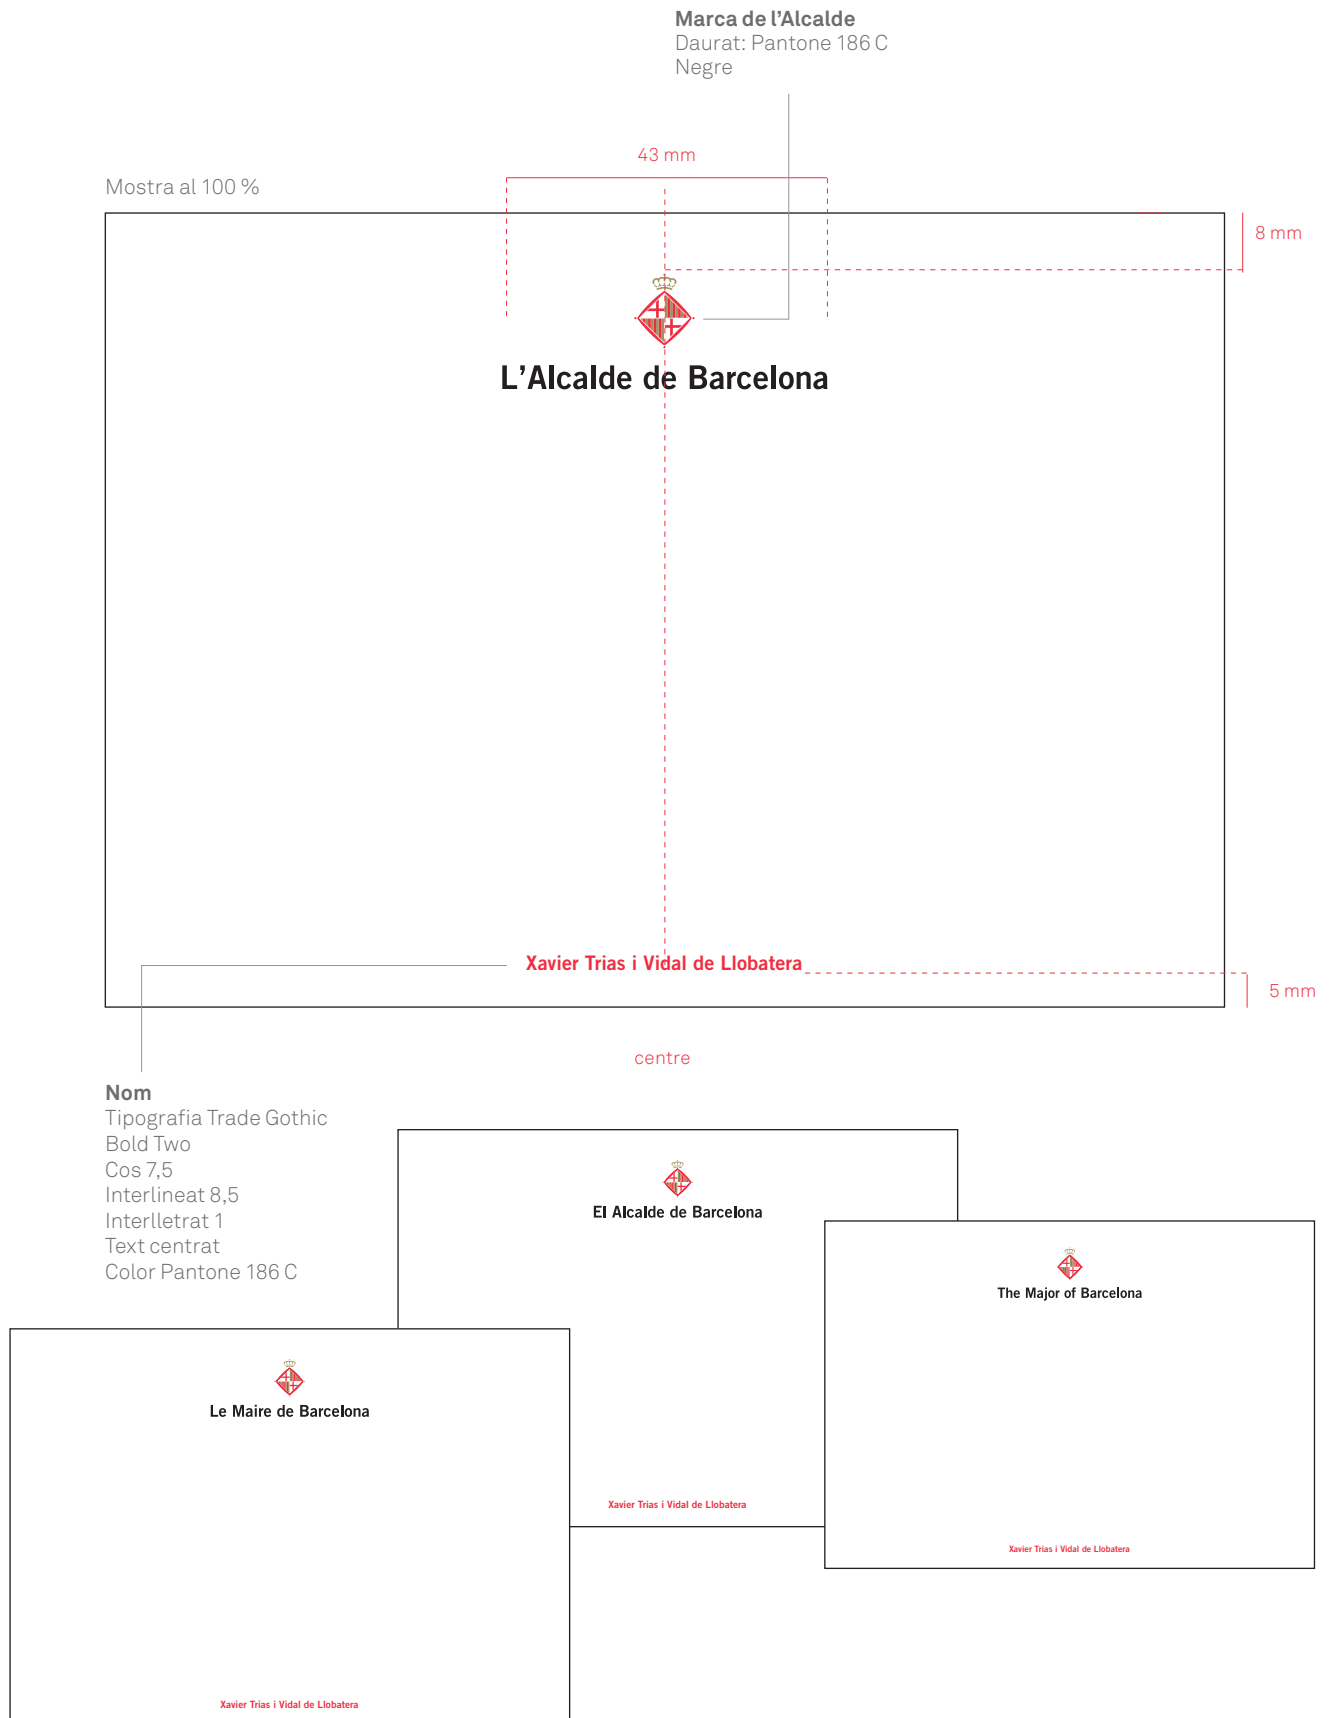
**Marca de l'Alcalde**
Daurat: Pantone 186 C
Negre

43 mm

Mostra al 100 %

8 mm

L'Alcalde de Barcelona

Xavier Trias i Vidal de Llobatera

5 mm

centre

**Nom**
Tipografia Trade Gothic Bold Two
Cos 7,5
Interlineat 8,5
Interlletrat 1
Text centrat
Color Pantone 186 C

El Alcalde de Barcelona

Xavier Trias i Vidal de Llobatera

The Major of Barcelona

Xavier Trias i Vidal de Llobatera

Le Maire de Barcelona

Xavier Trias i Vidal de Llobatera